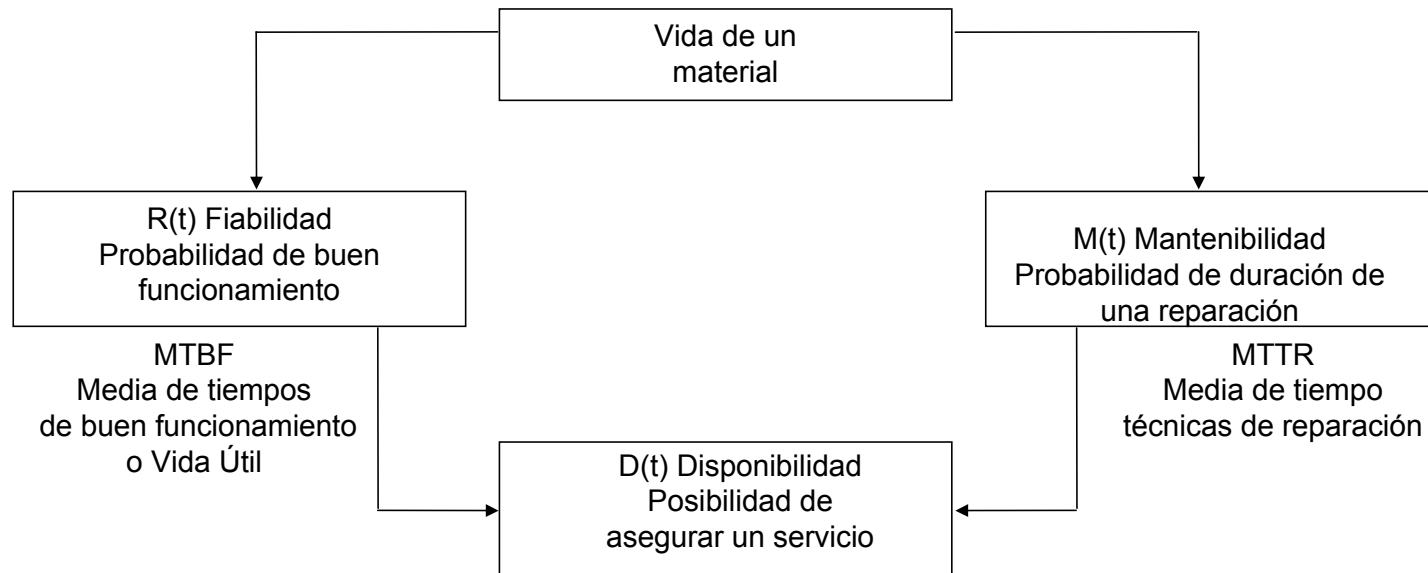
Vida de un material

R(t) Fiabilidad
Probabilidad de buen funcionamiento

M(t) Mantenibilidad
Probabilidad de duración de una reparación

MTBF
Media de tiempos de buen funcionamiento o Vida Útil

MTTR
Media de tiempo técnicas de reparación

D(t) Disponibilidad
Posibilidad de asegurar un servicio